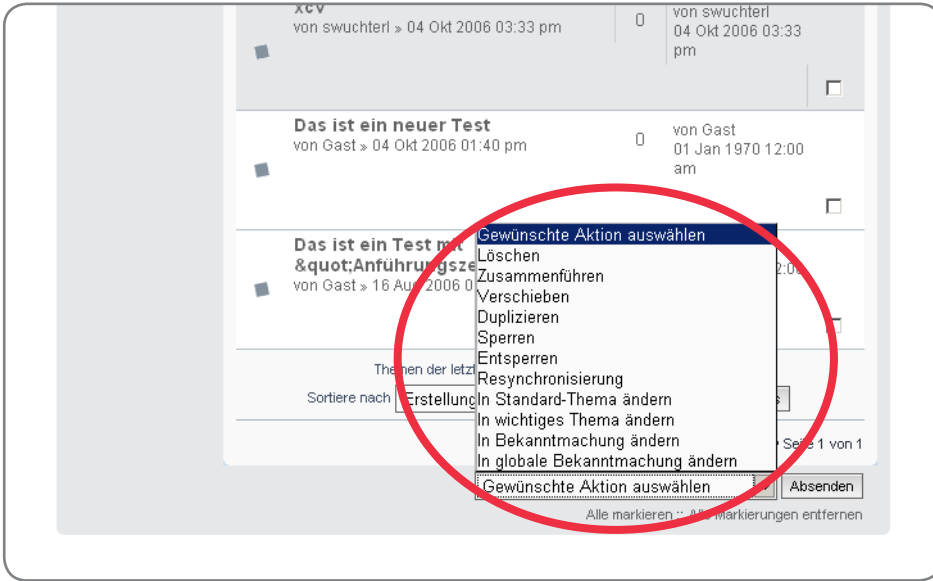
xcv
von swuchterl » 04 Okt 2006 03:33 pm

0

von swuchterl
04 Okt 2006 03:33 pm

Das ist ein neuer Test
von Gast » 04 Okt 2006 01:40 pm

0

von Gast
01 Jan 1970 12:00 am

Das ist ein Test m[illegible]
&quot;Anführungsze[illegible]
von Gast » 16 Au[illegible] 2006 0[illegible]

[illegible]2:00

Gewünschte Aktion auswählen
Löschen
Zusammenführen
Verschieben
Duplizieren
Sperren
Entsperren
Resynchronisierung
In Standard-Thema ändern
In wichtiges Thema ändern
In Bekanntmachung ändern
In globale Bekanntmachung ändern

The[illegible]men der letz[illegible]

Sortiere nach Erstellung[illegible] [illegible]s

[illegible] Seite 1 von 1

Gewünschte Aktion auswählen
Absenden

Alle markieren :: Al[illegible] Markierungen entfernen